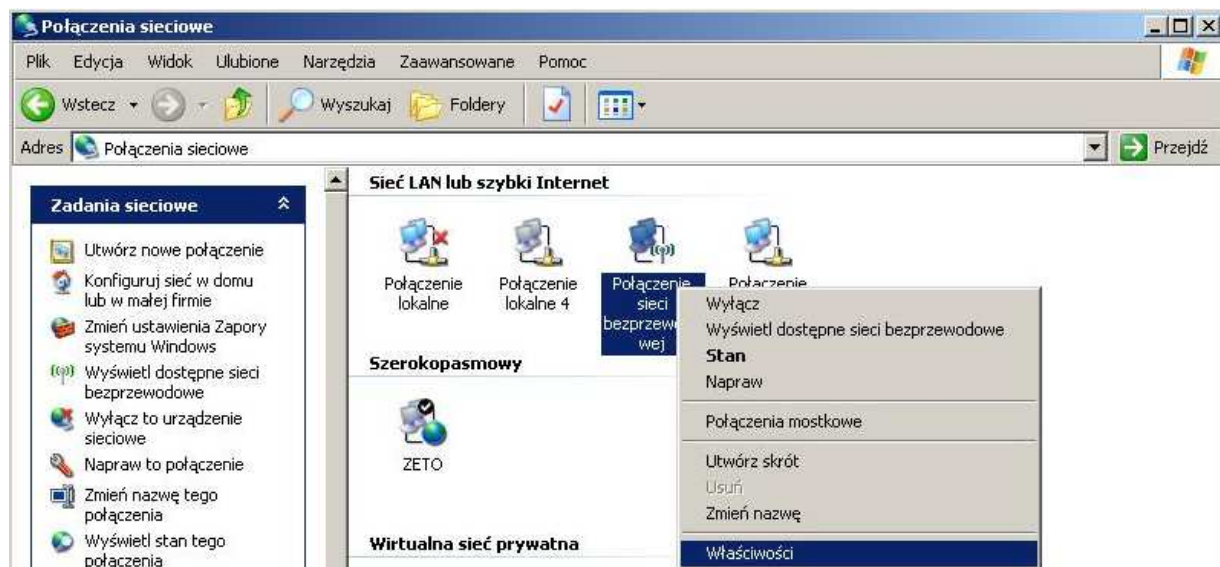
Połączenia sieciowe

Plik Edycja Widok Ulubione Narzędzia Zaawansowane Pomoc

Wstecz Wyszukaj Foldery

Adres Połączenia sieciowe Przejdź

Zadania sieciowe

Utwórz nowe połączenie
Konfiguruj sieć w domu lub w małej firmie
Zmień ustawienia Zapory systemu Windows
Wyświetl dostępne sieci bezprzewodowe
Wyłącz to urządzenie sieciowe
Napraw to połączenie
Zmień nazwę tego połączenia
Wyświetl stan tego połączenia

Sieć LAN lub szybki Internet

Połączenie lokalne
Połączenie lokalne 4
Połączenie sieci bezprzew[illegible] wej
Połączenie

Szerokopasmowy

ZETO

Wirtualna sieć prywatna

Wyłącz
Wyświetl dostępne sieci bezprzewodowe
Stan
Napraw
Połączenia mostkowe
Utwórz skrót
Usuń
Zmień nazwę
Właściwości